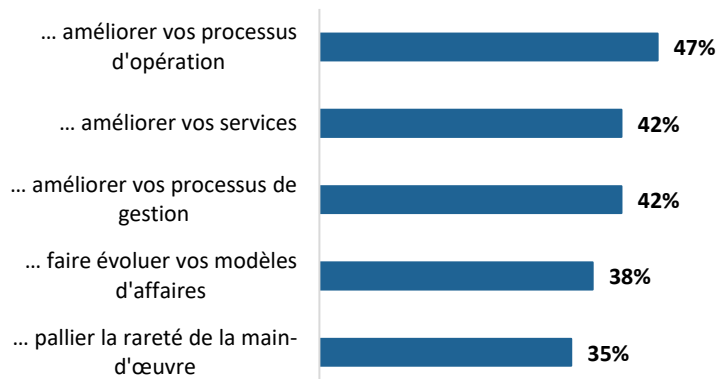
… améliorer vos processus d'opération 47%

… améliorer vos services 42%

… améliorer vos processus de gestion 42%

… faire évoluer vos modèles d'affaires 38%

… pallier la rareté de la main-d'œuvre 35%